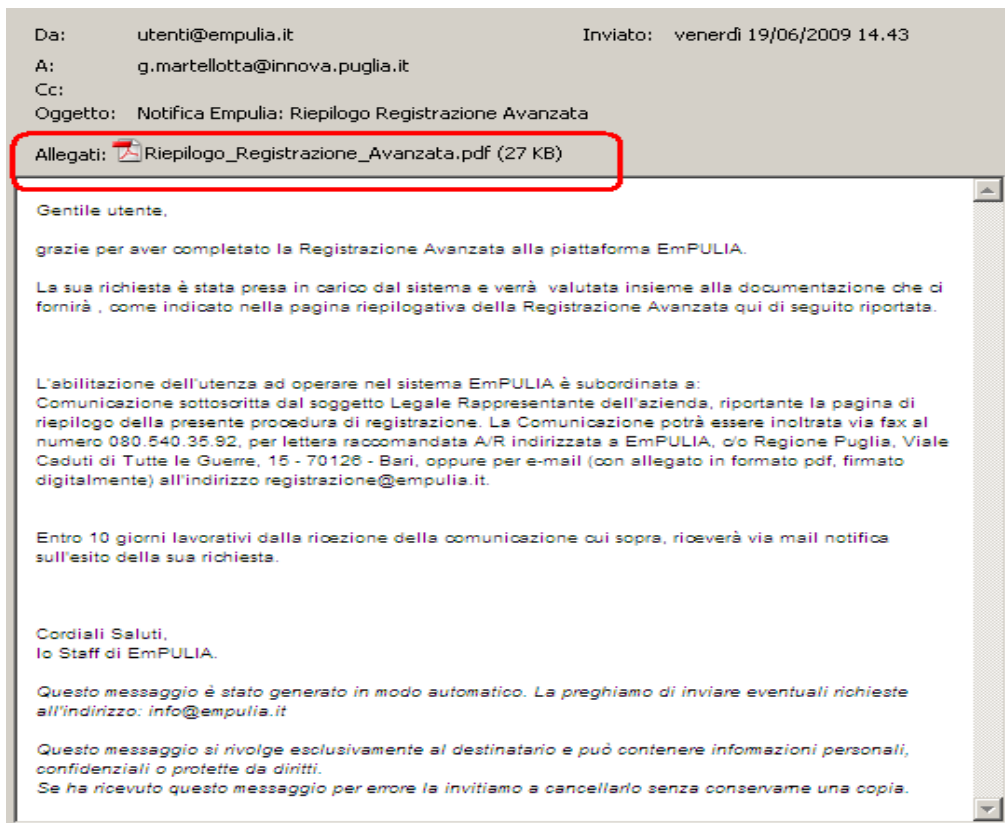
Da: utenti@empulia.it Inviato: venerdì 19/06/2009 14.43
A: g.martellotta@innova.puglia.it
Cc:
Oggetto: Notifica Empulia: Riepilogo Registrazione Avanzata

Allegati: Riepilogo_Registrazione_Avanzata.pdf (27 KB)

Gentile utente,

grazie per aver completato la Registrazione Avanzata alla piattaforma EmPULIA.

La sua richiesta è stata presa in carico dal sistema e verrà valutata insieme alla documentazione che ci fornirà , come indicato nella pagina riepilogativa della Registrazione Avanzata qui di seguito riportata.

L'abilitazione dell'utenza ad operare nel sistema EmPULIA è subordinata a:
Comunicazione sottoscritta dal soggetto Legale Rappresentante dell'azienda, riportante la pagina di riepilogo della presente procedura di registrazione. La Comunicazione potrà essere inoltrata via fax al numero 080.540.35.92, per lettera raccomandata A/R indirizzata a EmPULIA, c/o Regione Puglia, Viale Caduti di Tutte le Guerre, 15 - 70126 - Bari, oppure per e-mail (con allegato in formato pdf, firmato digitalmente) all'indirizzo registrazione@empulia.it.

Entro 10 giorni lavorativi dalla ricezione della comunicazione cui sopra, riceverà via mail notifica sull'esito della sua richiesta.

Cordiali Saluti,
lo Staff di EmPULIA.

Questo messaggio è stato generato in modo automatico. La preghiamo di inviare eventuali richieste all'indirizzo: info@empulia.it

Questo messaggio si rivolge esclusivamente al destinatario e può contenere informazioni personali, confidenziali o protette da diritti.
Se ha ricevuto questo messaggio per errore la invitiamo a cancellarlo senza conservarne una copia.